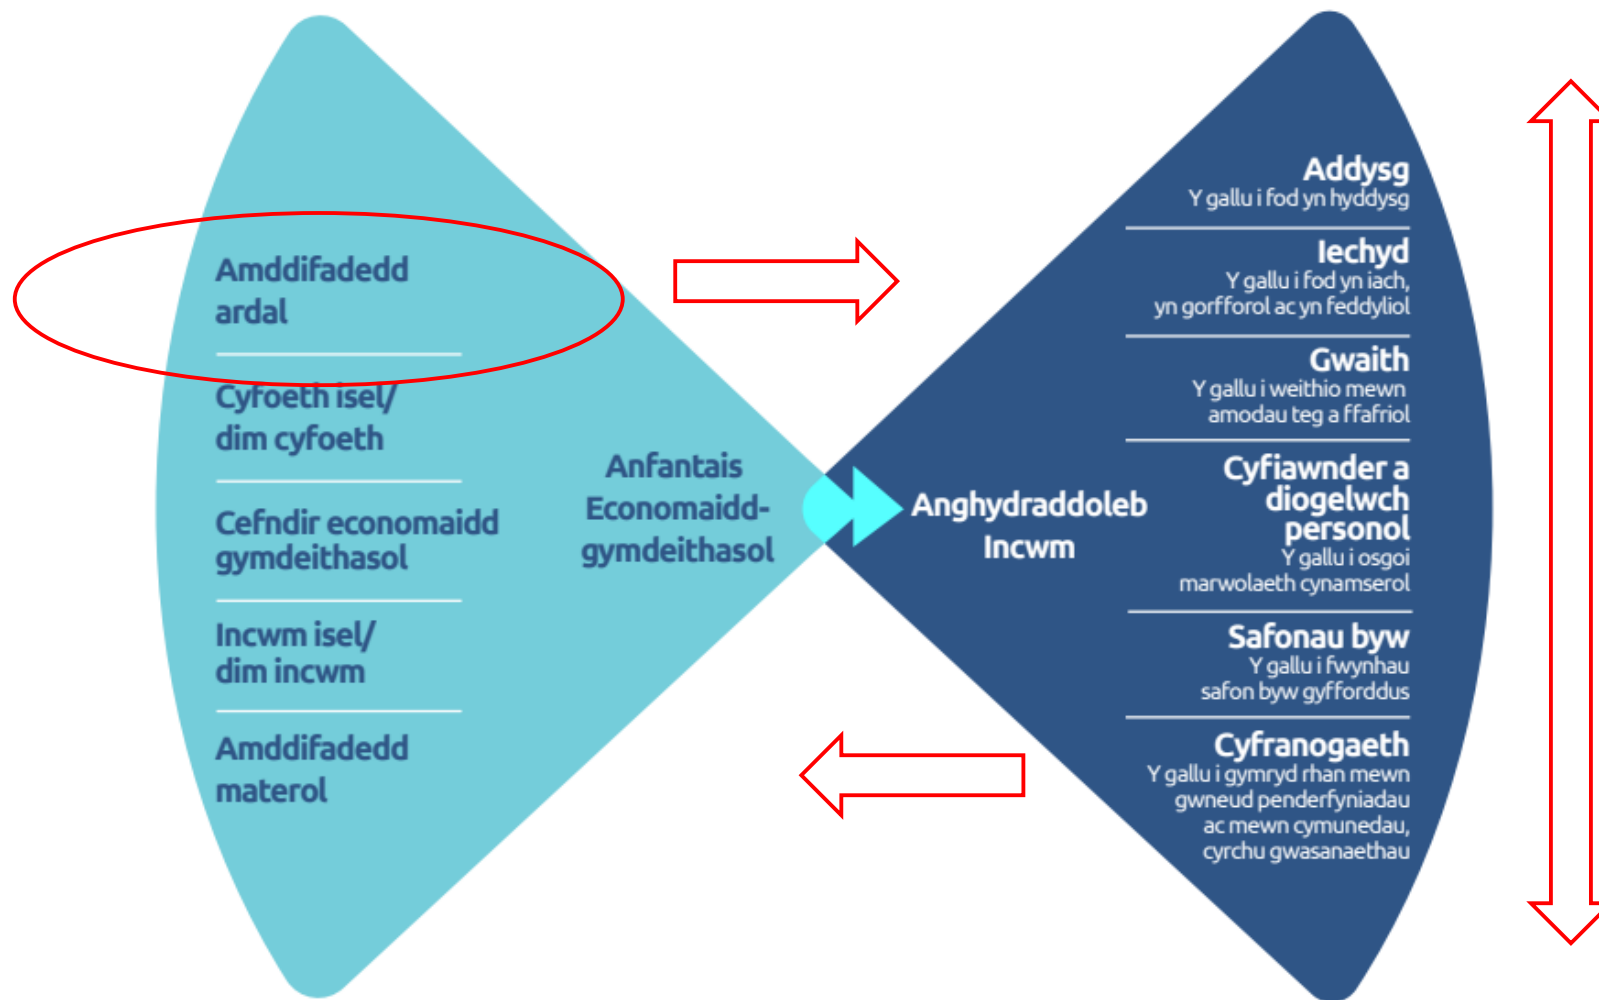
Amddifadedd ardal

Cyfoeth isel/ dim cyfoeth

Cefndir economaidd gymdeithasol

Incwm isel/ dim incwm

Amddifadedd materol

Anfantais Economaidd-gymdeithasol

Anghydraddoleb Incwm

Addysg
Y gallu i fod yn hyddysg

Iechyd
Y gallu i fod yn iach, yn gorfforol ac yn feddyliol

Gwaith
Y gallu i weithio mewn amodau teg a ffafriol

Cyfiawnder a diogelwch personol
Y gallu i osgoi marwolaeth cynamserol

Safonau byw
Y gallu i fwynhau safon byw gyfforddus

Cyfranogaeth
Y gallu i gymryd rhan mewn gwneud penderfyniadau ac mewn cymunedau, cyrchu gwasanaethau